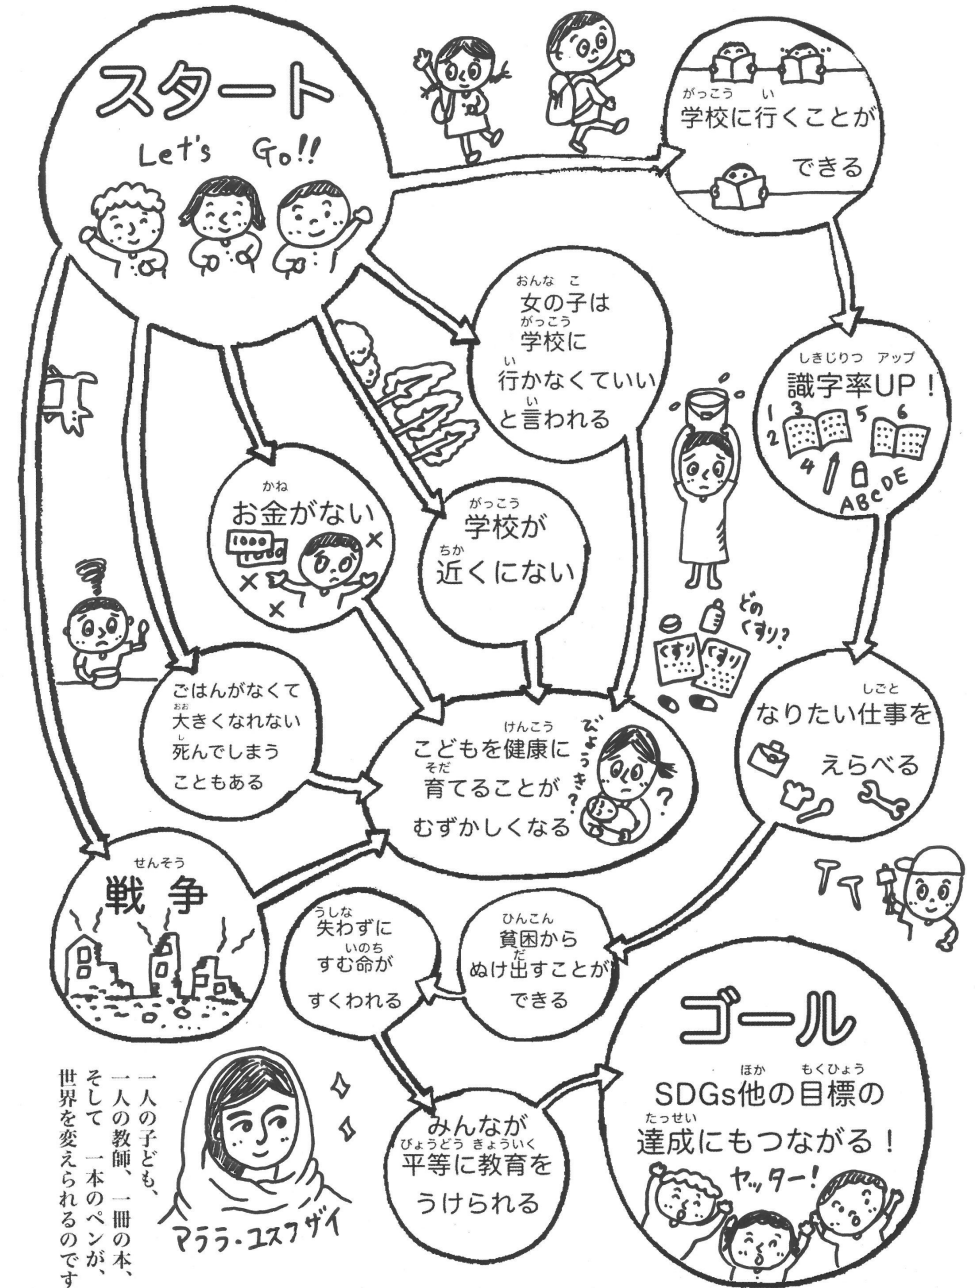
スタート
Let's Go!!

がっこう い
学校に行くことができる

おんな こ
女の子は
がっこう
学校に
い
行かなくていい
い
と言われる

しきじりつ アップ
識字率UP！
1 2 3 4 5 6
ABCDE

かね
お金がない

がっこう
学校が
ちか
近くにない

どのくすり？
くすり くすり

ごはんがなくて
おお
大きくなれない
し
死んでしまう
こともある

けんこう
こどもを健康に
そだ
育てることが
むずかしくなる
びょうき？
？

しごと
なりたい仕事を
えらべる

せんそう
戦争

うしな
失わずに
いのち
すむ命が
すくわれる

ひんこん
貧困から
だ
ぬけ出すことが
できる

ゴール

ほか もくひょう
SDGs他の目標の
たっせい
達成にもつながる！
ヤッター！

みんなが
びょうどう きょういく
平等に教育を
うけられる

マララ・ユスフザイ

一人の子ども、
一人の教師、一冊の本、
そして 一本のペンが、
世界を変えられるのです